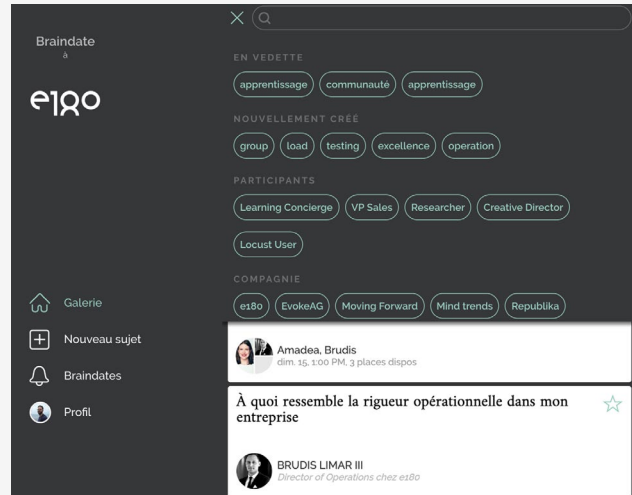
Braindate
à
e180

Galerie
Nouveau sujet
Braindates
Profil

EN VEDETTE
apprentissage
communauté
apprentissage

NOUVELLEMENT CRÉÉ
group
load
testing
excellence
operation

PARTICIPANTS
Learning Concierge
VP Sales
Researcher
Creative Director
Locust User

COMPAGNIE
e180
EvokeAG
Moving Forward
Mind trends
Republika

Amadea, Brudis
dim. 15, 1:00 PM, 3 places dispos

À quoi ressemble la rigueur opérationnelle dans mon entreprise

BRUDIS LIMAR III
Director of Operations chez e180